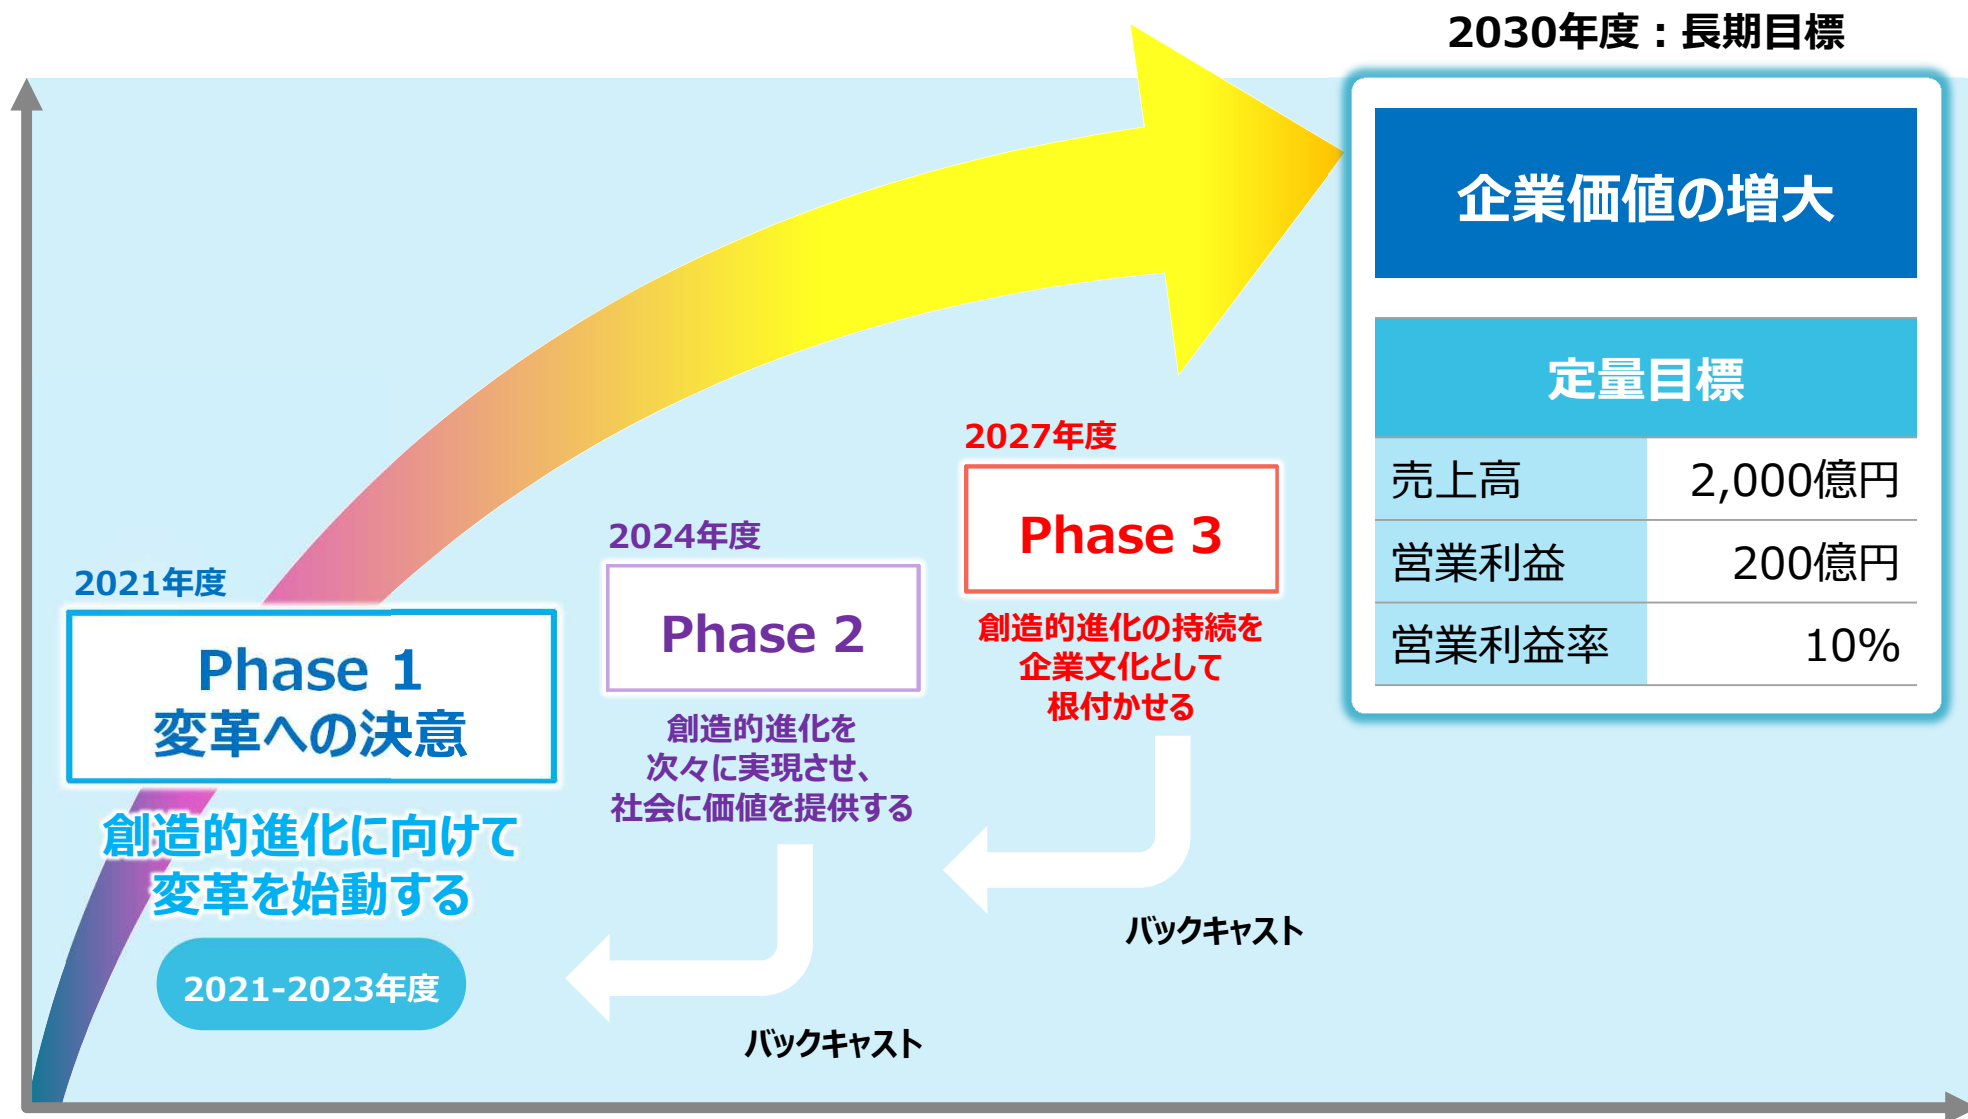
2030年度：長期目標

企業価値の増大

定量目標

| 売上高 | 2,000億円 |
|---|---|
| 営業利益 | 200億円 |
| 営業利益率 | 10% |

2027年度

Phase 3

創造的進化の持続を企業文化として根付かせる

2024年度

Phase 2

創造的進化を次々に実現させ、社会に価値を提供する

2021年度

Phase 1
変革への決意

創造的進化に向けて変革を始動する

2021-2023年度

バックキャスト

バックキャスト